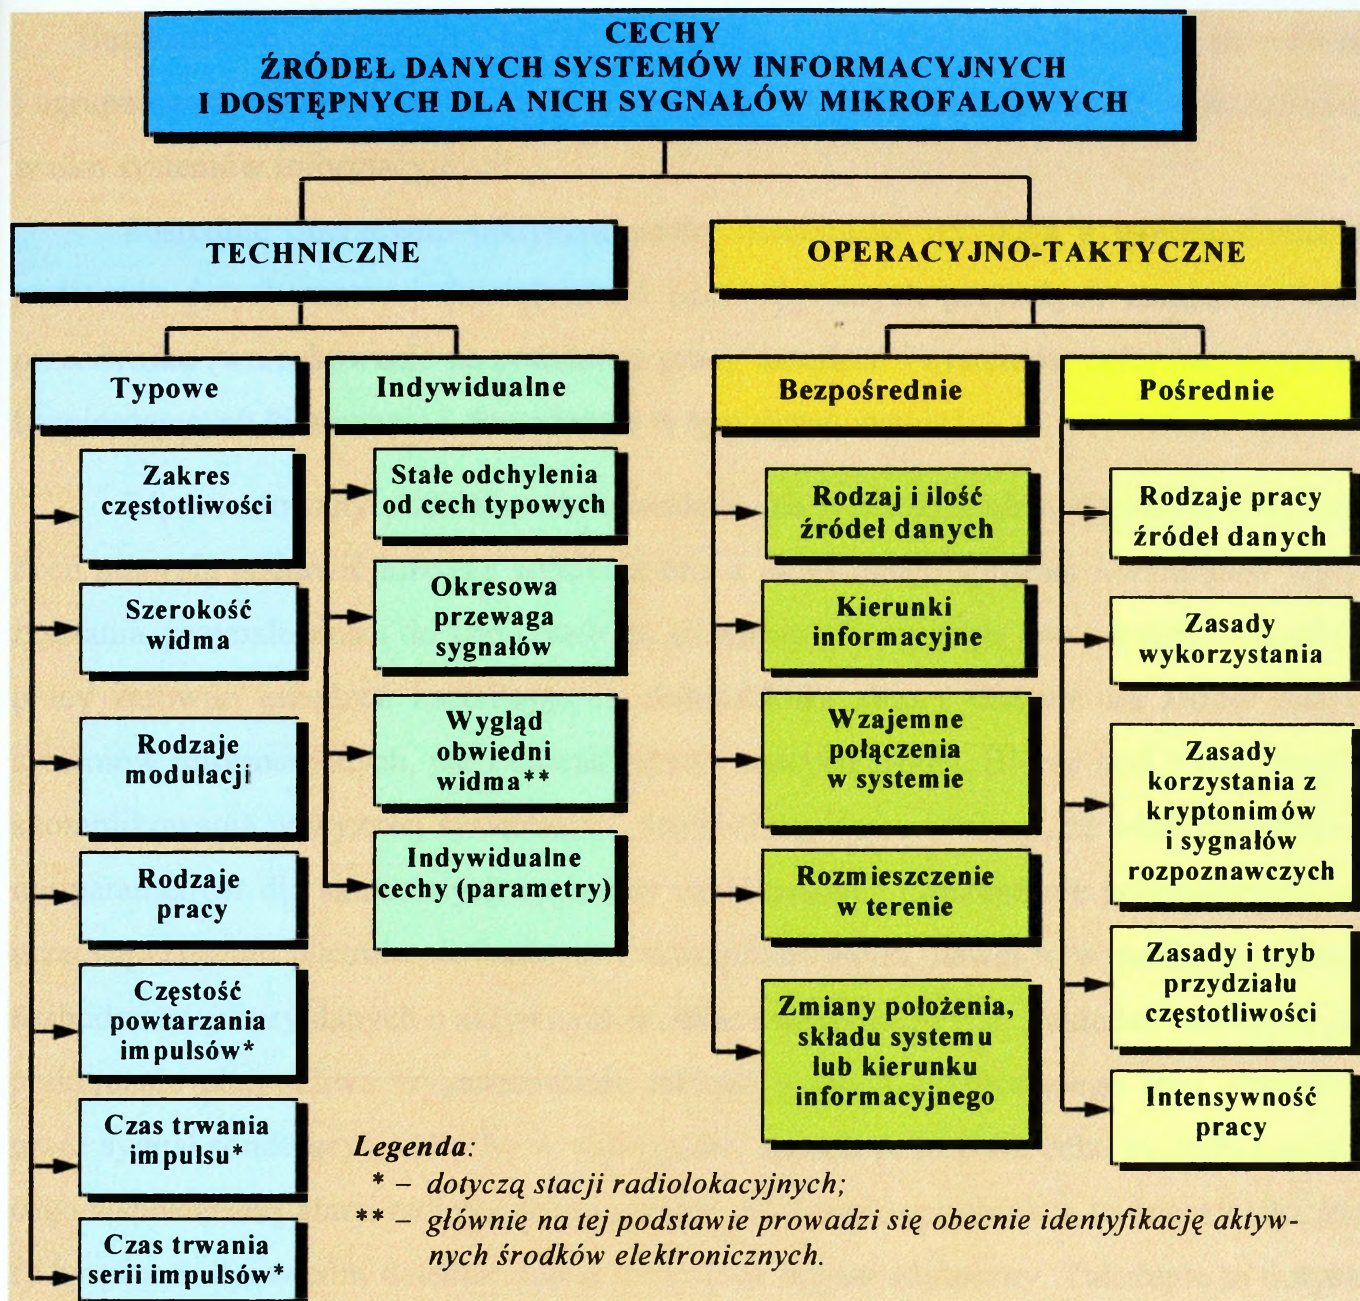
CECHY
ŹRÓDEŁ DANYCH SYSTEMÓW INFORMACYJNYCH
I DOSTĘPNYCH DLA NICH SYGNAŁÓW MIKROFALOWYCH

TECHNICZNE

Typowe

Zakres częstotliwości

Szerokość widma

Rodzaje modulacji

Rodzaje pracy

Częstość powtarzania impulsów*

Czas trwania impulsu*

Czas trwania serii impulsów*

Indywidualne

Stałe odchylenia od cech typowych

Okresowa przewaga sygnałów

Wygląd obwiedni widma**

Indywidualne cechy (parametry)

OPERACYJNO-TAKTYCZNE

Bezpośrednie

Rodzaj i ilość źródeł danych

Kierunki informacyjne

Wzajemne połączenia w systemie

Rozmieszczenie w terenie

Zmiany położenia, składu systemu lub kierunku informacyjnego

Pośrednie

Rodzaje pracy źródeł danych

Zasady wykorzystania

Zasady korzystania z kryptonimów i sygnałów rozpoznawczych

Zasady i tryb przydziału częstotliwości

Intensywność pracy

Legenda:
* – dotyczą stacji radiolokacyjnych;
** – głównie na tej podstawie prowadzi się obecnie identyfikację aktywnych środków elektronicznych.